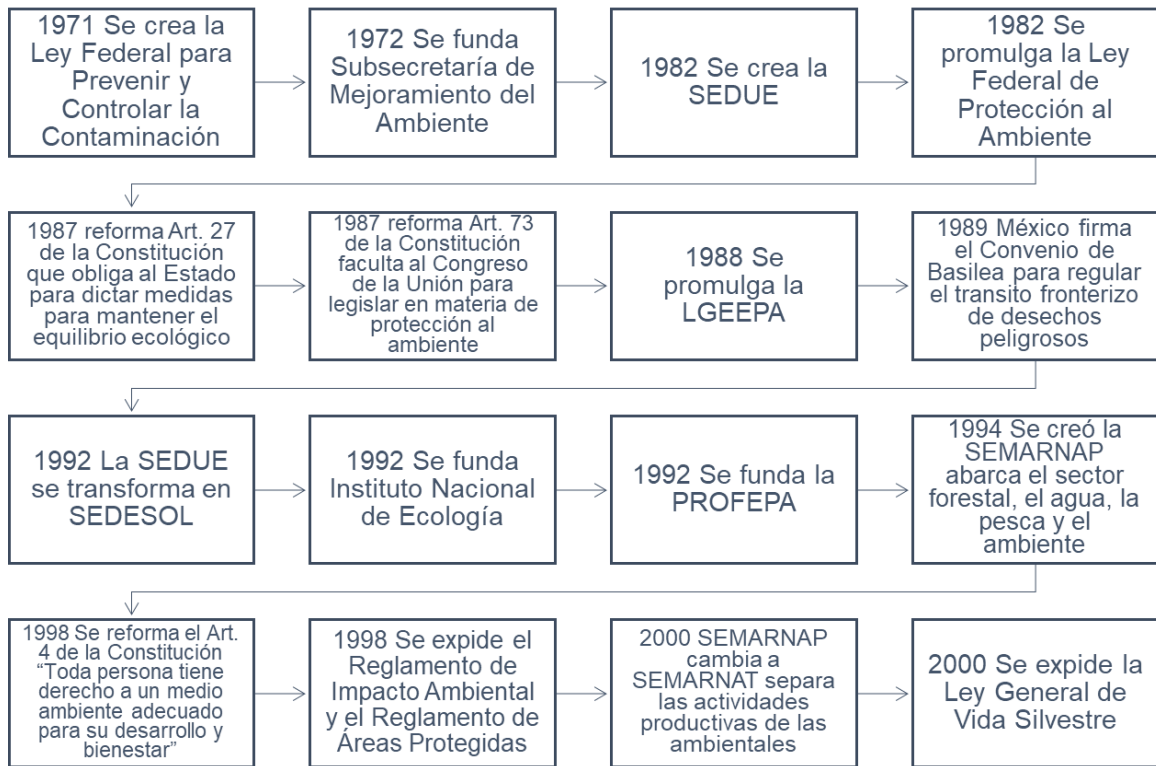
1971 Se crea la Ley Federal para Prevenir y Controlar la Contaminación

1972 Se funda Subsecretaría de Mejoramiento del Ambiente

1982 Se crea la SEDUE

1982 Se promulga la Ley Federal de Protección al Ambiente

1987 reforma Art. 27 de la Constitución que obliga al Estado para dictar medidas para mantener el equilibrio ecológico

1987 reforma Art. 73 de la Constitución faculta al Congreso de la Unión para legislar en materia de protección al ambiente

1988 Se promulga la LGEEPA

1989 México firma el Convenio de Basilea para regular el transito fronterizo de desechos peligrosos

1992 La SEDUE se transforma en SEDESOL

1992 Se funda Instituto Nacional de Ecología

1992 Se funda la PROFEPA

1994 Se creó la SEMARNAP abarca el sector forestal, el agua, la pesca y el ambiente

1998 Se reforma el Art. 4 de la Constitución "Toda persona tiene derecho a un medio ambiente adecuado para su desarrollo y bienestar"

1998 Se expide el Reglamento de Impacto Ambiental y el Reglamento de Áreas Protegidas

2000 SEMARNAP cambia a SEMARNAT separa las actividades productivas de las ambientales

2000 Se expide la Ley General de Vida Silvestre